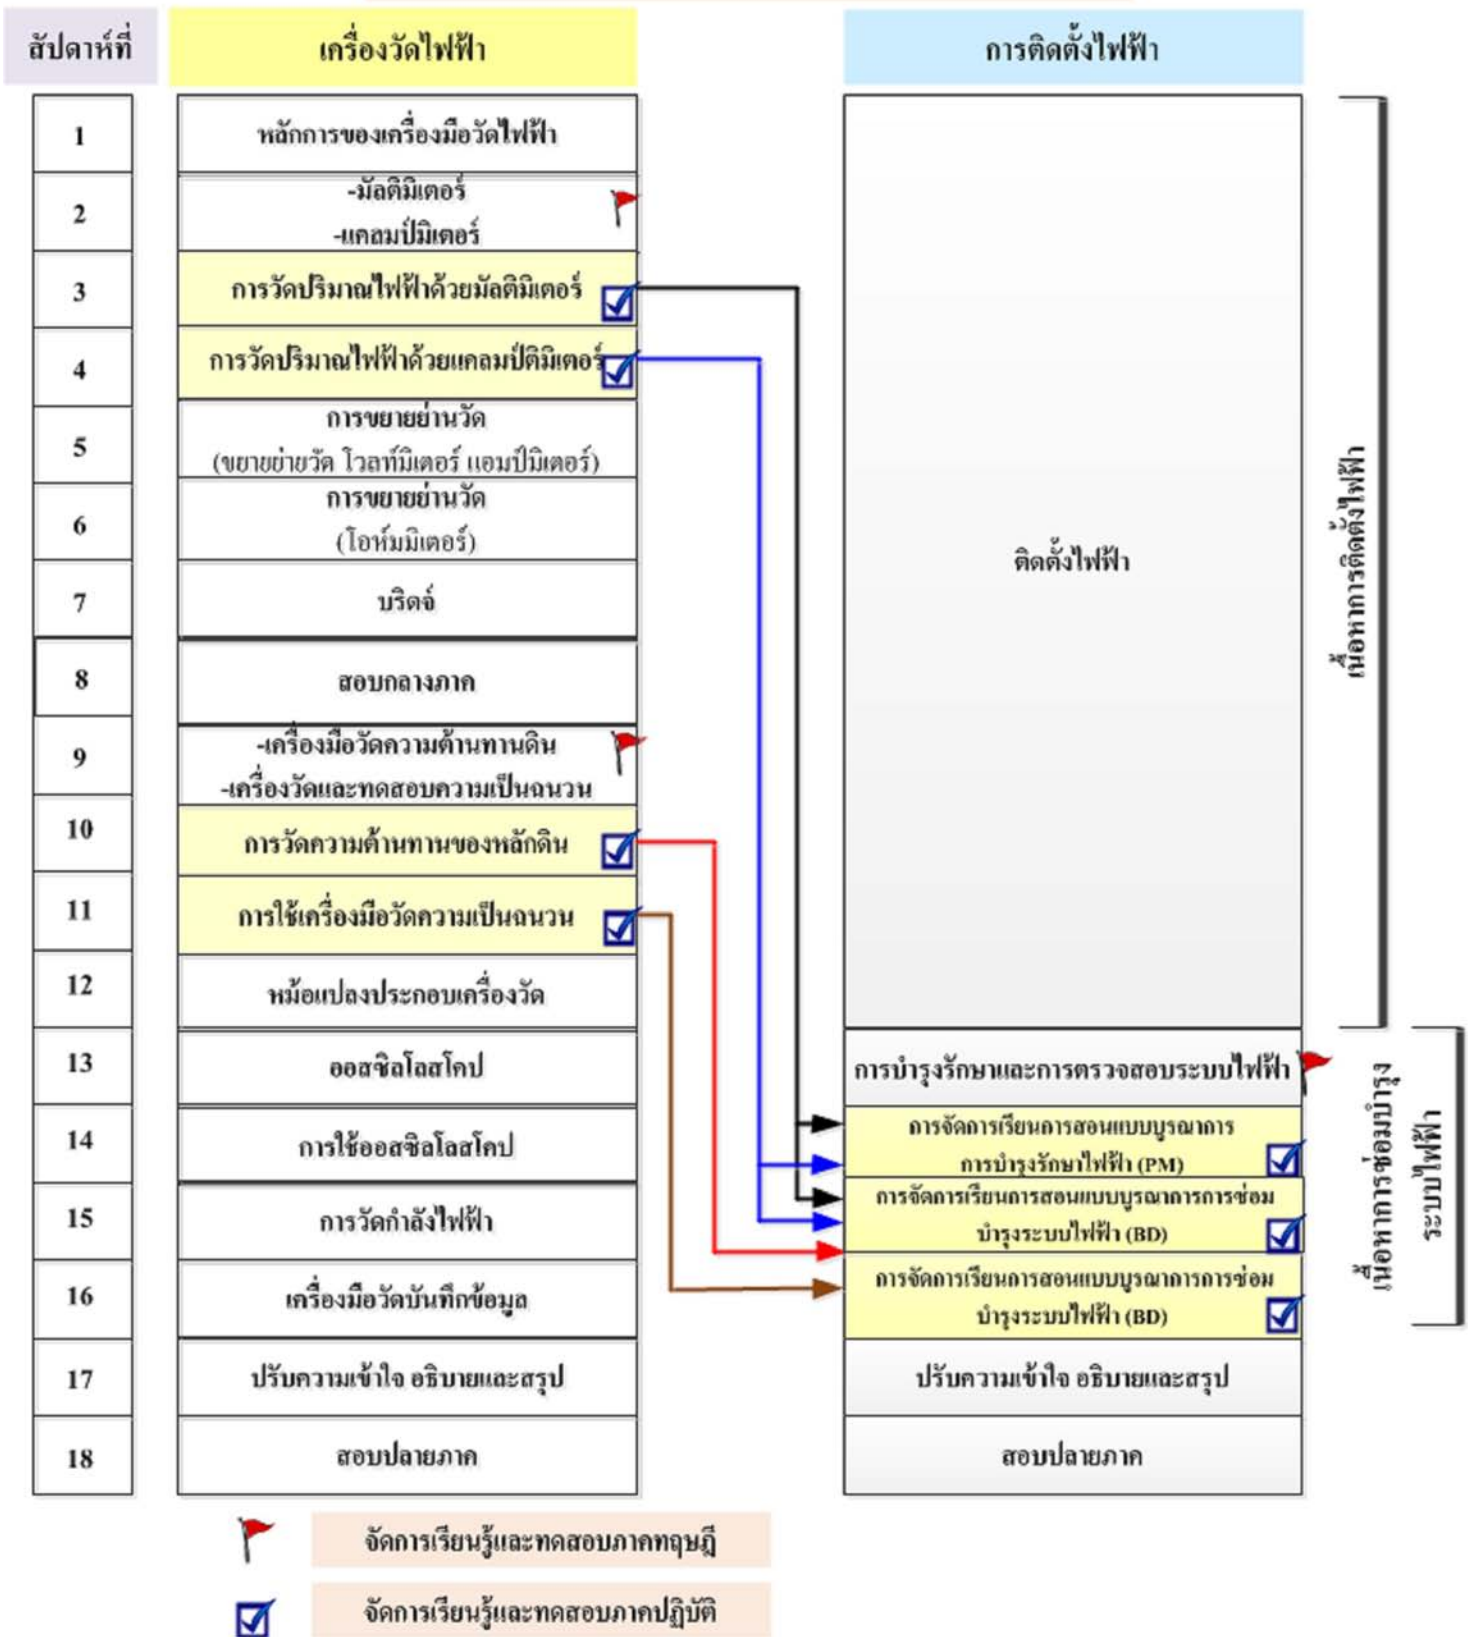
| สัปดาห์ที่ | เครื่องวัดไฟฟ้า | การติดตั้งไฟฟ้า |
|---|---|---|
| 1 | หลักการของเครื่องมือวัดไฟฟ้า | ติดตั้งไฟฟ้า |
| 2 | -มัลติมิเตอร์ -แคลมป์มิเตอร์ | |
| 3 | การวัดปริมาณไฟฟ้าด้วยมัลติมิเตอร์ | |
| 4 | การวัดปริมาณไฟฟ้าด้วยแคลมป์มิเตอร์ | |
| 5 | การขยายย่านวัด (ขยายย่านวัด โวลท์มิเตอร์ แอมป์มิเตอร์) | |
| 6 | การขยายย่านวัด (โอห์มมิเตอร์) | |
| 7 | บริดจ์ | |
| 8 | สอบกลางภาค | |
| 9 | -เครื่องมือวัดความต้านทานดิน -เครื่องวัดและทดสอบความเป็นฉนวน | |
| 10 | การวัดความต้านทานของหลักดิน | |
| 11 | การใช้เครื่องมือวัดความเป็นฉนวน | |
| 12 | หม้อแปลงประกอบเครื่องวัด | |
| 13 | ออสซิลโลสโคป | การบำรุงรักษาและการตรวจสอบระบบไฟฟ้า |
| 14 | การใช้ออสซิลโลสโคป | การจัดการเรียนการสอนแบบบูรณาการ การบำรุงรักษาไฟฟ้า (PM) |
| 15 | การวัดกำลังไฟฟ้า | การจัดการเรียนการสอนแบบบูรณาการการซ่อมบำรุงระบบไฟฟ้า (BD) |
| 16 | เครื่องมือวัดบันทึกข้อมูล | การจัดการเรียนการสอนแบบบูรณาการการซ่อมบำรุงระบบไฟฟ้า (BD) |
| 17 | ปรับความเข้าใจ อธิบายและสรุป | ปรับความเข้าใจ อธิบายและสรุป |
| 18 | สอบปลายภาค | สอบปลายภาค |

เนื้อหาการติดตั้งไฟฟ้า

เนื้อหาการซ่อมบำรุงระบบไฟฟ้า

จัดการเรียนรู้และทดสอบภาคทฤษฎี

จัดการเรียนรู้และทดสอบภาคปฏิบัติ